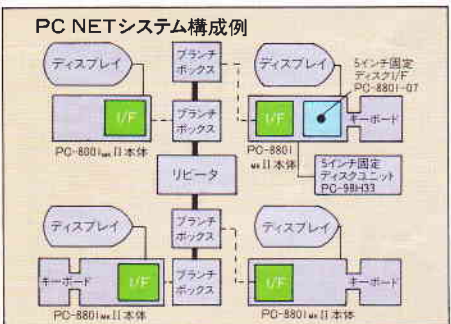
PC NETシステム構成例

ディスプレイ

ブランチボックス

ディスプレイ

5インチ固定ディスクI/F PC-8801-07

I/F

ブランチボックス

I/F

キーボード

PC-8801mkII本体

PC-8801mkII本体

リピータ

5インチ固定ディスクユニット PC-98H33

ディスプレイ

ブランチボックス

ディスプレイ

キーボード

I/F

ブランチボックス

I/F

キーボード

PC-8801mkII本体

PC-8801mkII本体